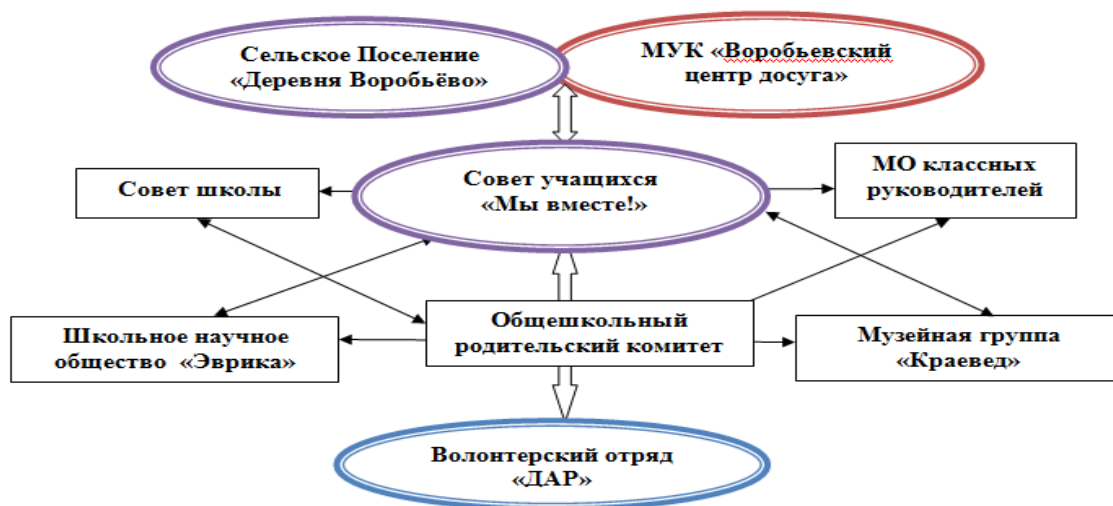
Сельское Поселение «Деревня Воробьёво»

МУК «Воробьевский центр досуга»

Совет школы

Совет учащихся «Мы вместе!»

МО классных руководителей

Школьное научное общество «Эврика»

Общешкольный родительский комитет

Музейная группа «Краевед»

Волонтерский отряд «ДАР»